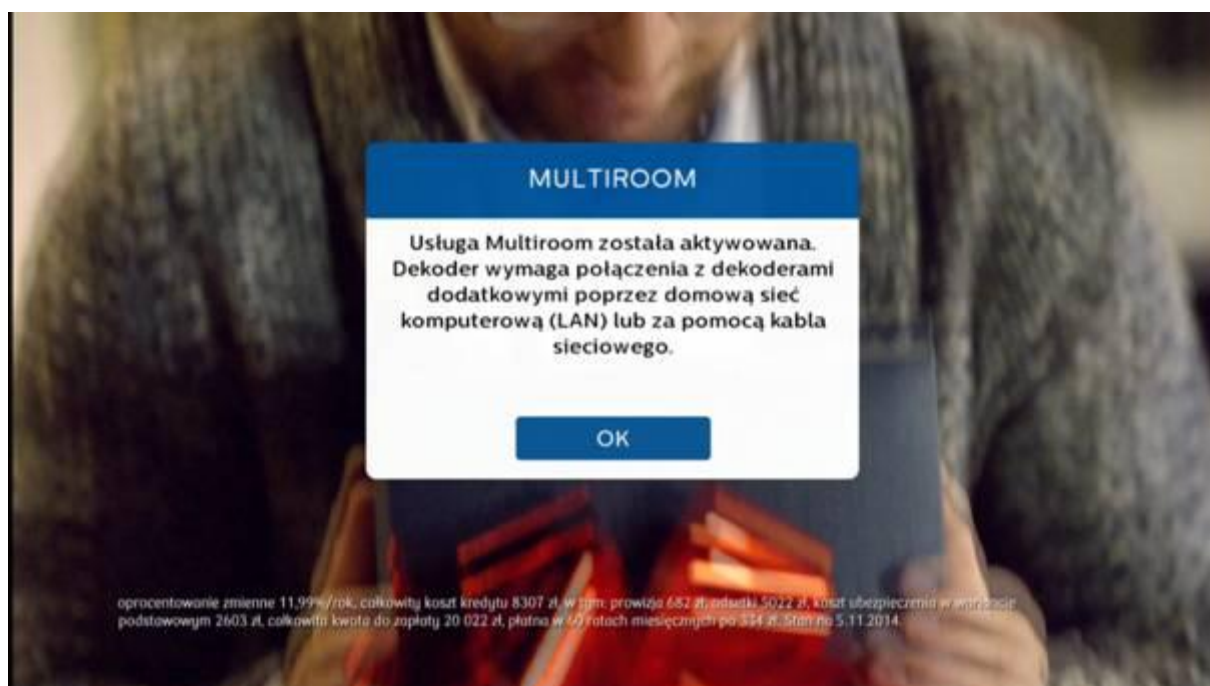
MULTIROOM

Usługa Multiroom została aktywowana. Dekoder wymaga połączenia z dekoderami dodatkowymi poprzez domową sieć komputerową (LAN) lub za pomocą kabla sieciowego.

OK

oprocentowanie zmienne 11,99%/rok, całkowity koszt kredytu 8307 zł, w tym: prowizja 682 zł, odsetki 5022 zł, koszt ubezpieczenia w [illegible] podstawowym 2603 zł, całkowita kwota do zapłaty 20 022 zł, płatna w 60 ratach miesięcznych po 334 zł. Stan na 5.11.2014.